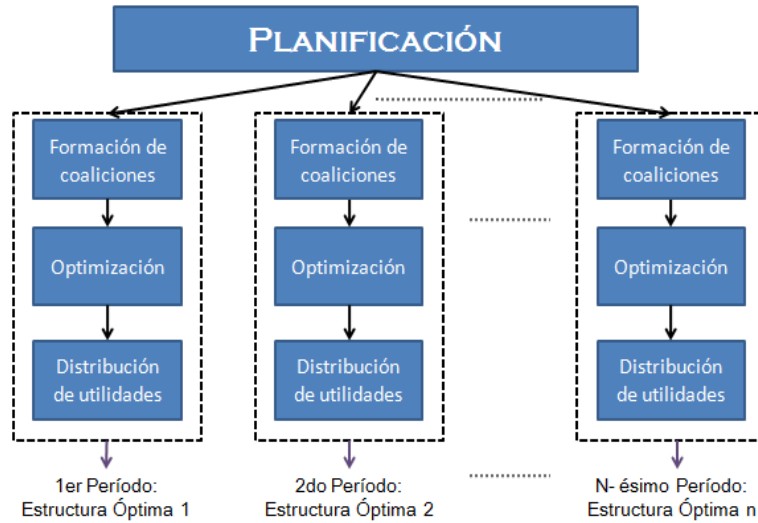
PLANIFICACIÓN

Formación de coaliciones

Optimización

Distribución de utilidades

1er Período: Estructura Óptima 1

Formación de coaliciones

Optimización

Distribución de utilidades

2do Período: Estructura Óptima 2

Formación de coaliciones

Optimización

Distribución de utilidades

N- ésimo Período: Estructura Óptima n